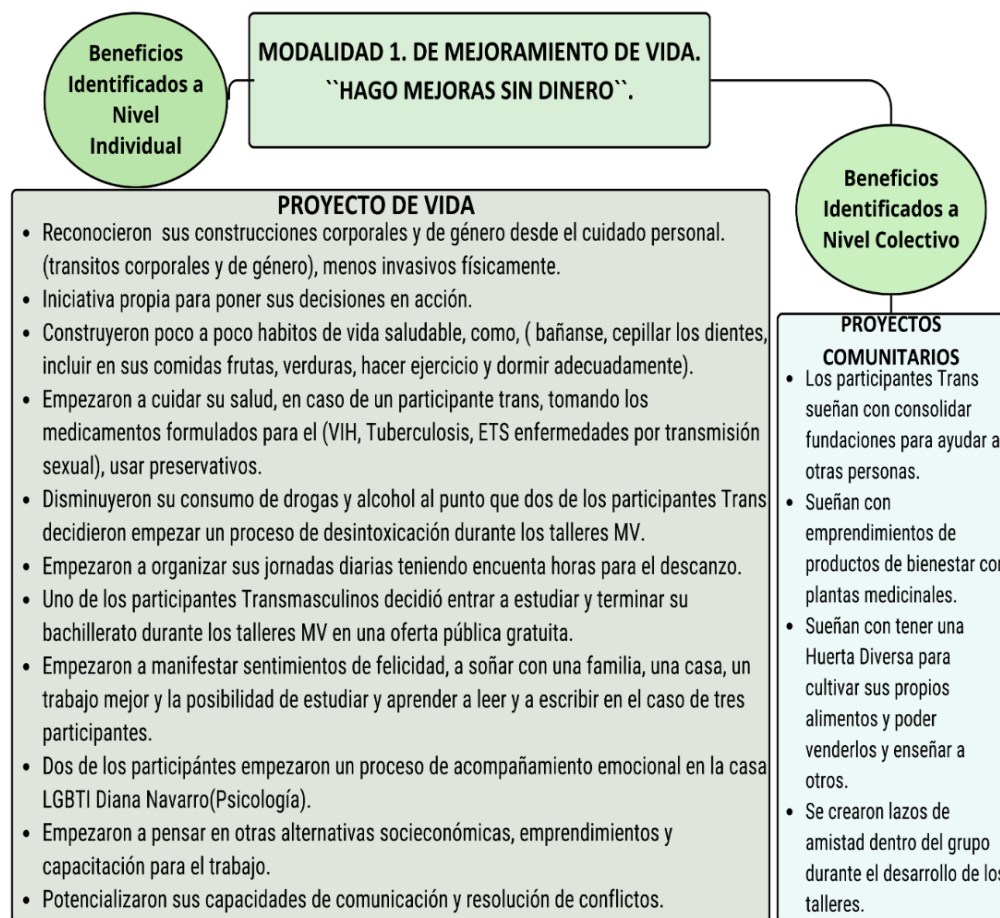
Beneficios Identificados a Nivel Individual

MODALIDAD 1. DE MEJORAMIENTO DE VIDA. ``HAGO MEJORAS SIN DINERO``.

Beneficios Identificados a Nivel Colectivo

PROYECTO DE VIDA

- Reconocieron sus construcciones corporales y de género desde el cuidado personal. (transitos corporales y de género), menos invasivos físicamente.
- Iniciativa propia para poner sus decisiones en acción.
- Construyeron poco a poco habitos de vida saludable, como, ( bañanse, cepillar los dientes, incluir en sus comidas frutas, verduras, hacer ejercicio y dormir adecuadamente).
- Empezaron a cuidar su salud, en caso de un participante trans, tomando los medicamentos formulados para el (VIH, Tuberculosis, ETS enfermedades por transmisión sexual), usar preservativos.
- Disminuyeron su consumo de drogas y alcohol al punto que dos de los participantes Trans decidieron empezar un proceso de desintoxicación durante los talleres MV.
- Empezaron a organizar sus jornadas diarias teniendo encuenta horas para el descanzo.
- Uno de los participantes Transmasculinos decidió entrar a estudiar y terminar su bachillerato durante los talleres MV en una oferta pública gratuita.
- Empezaron a manifestar sentimientos de felicidad, a soñar con una familia, una casa, un trabajo mejor y la posibilidad de estudiar y aprender a leer y a escribir en el caso de tres participantes.
- Dos de los participántes empezaron un proceso de acompañamiento emocional en la casa LGBTI Diana Navarro(Psicología).
- Empezaron a pensar en otras alternativas socieconómicas, emprendimientos y capacitación para el trabajo.
- Potencializaron sus capacidades de comunicación y resolución de conflictos.

PROYECTOS COMUNITARIOS

- Los participantes Trans sueñan con consolidar fundaciones para ayudar a otras personas.
- Sueñan con emprendimientos de productos de bienestar con plantas medicinales.
- Sueñan con tener una Huerta Diversa para cultivar sus propios alimentos y poder venderlos y enseñar a otros.
- Se crearon lazos de amistad dentro del grupo durante el desarrollo de los talleres.